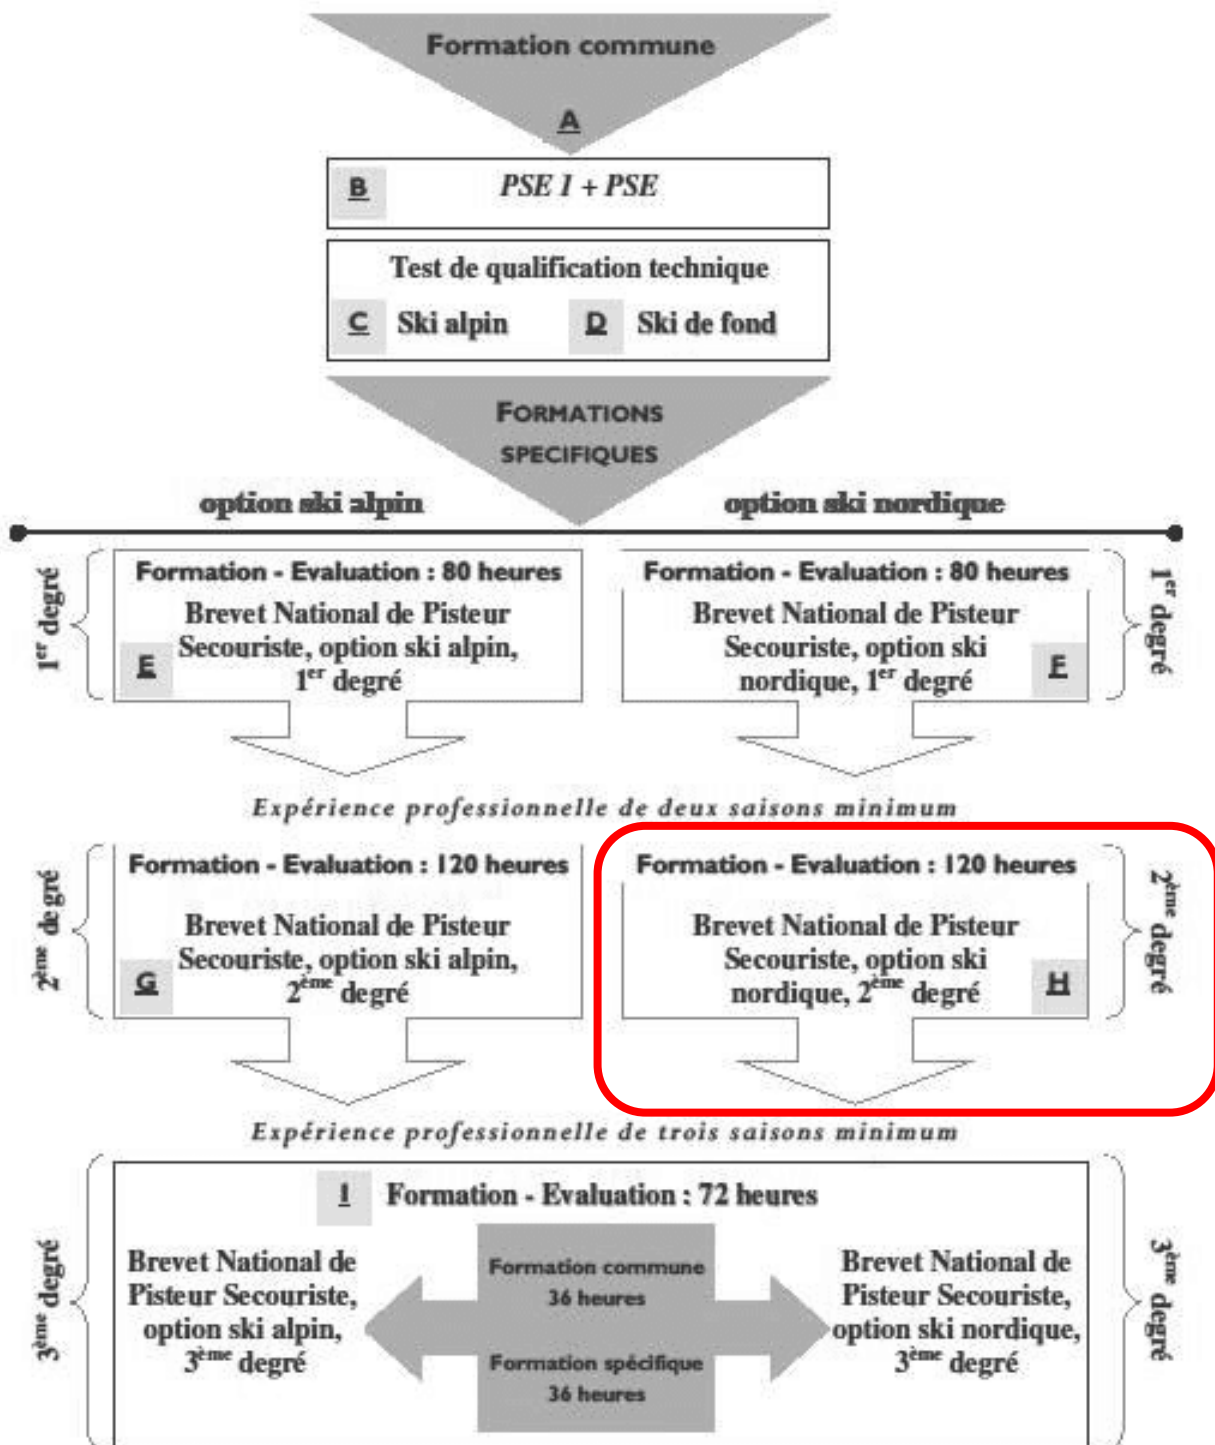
Formation commune

A

B PSE 1 + PSE

Test de qualification technique

C Ski alpin D Ski de fond

FORMATIONS SPECIFIQUES

option ski alpin

option ski nordique

1$^{er}$ degré

Formation - Evaluation : 80 heures

Brevet National de Pisteur Secouriste, option ski alpin, 1$^{er}$ degré

E

Formation - Evaluation : 80 heures

Brevet National de Pisteur Secouriste, option ski nordique, 1$^{er}$ degré

F

1$^{er}$ degré

Expérience professionnelle de deux saisons minimum

2$^{ème}$ degré

Formation - Evaluation : 120 heures

Brevet National de Pisteur Secouriste, option ski alpin, 2$^{ème}$ degré

G

Formation - Evaluation : 120 heures

Brevet National de Pisteur Secouriste, option ski nordique, 2$^{ème}$ degré

H

2$^{ème}$ degré

Expérience professionnelle de trois saisons minimum

3$^{ème}$ degré

I Formation - Evaluation : 72 heures

Brevet National de Pisteur Secouriste, option ski alpin, 3$^{ème}$ degré

Formation commune
36 heures

Formation spécifique
36 heures

Brevet National de Pisteur Secouriste, option ski nordique, 3$^{ème}$ degré

3$^{ème}$ degré